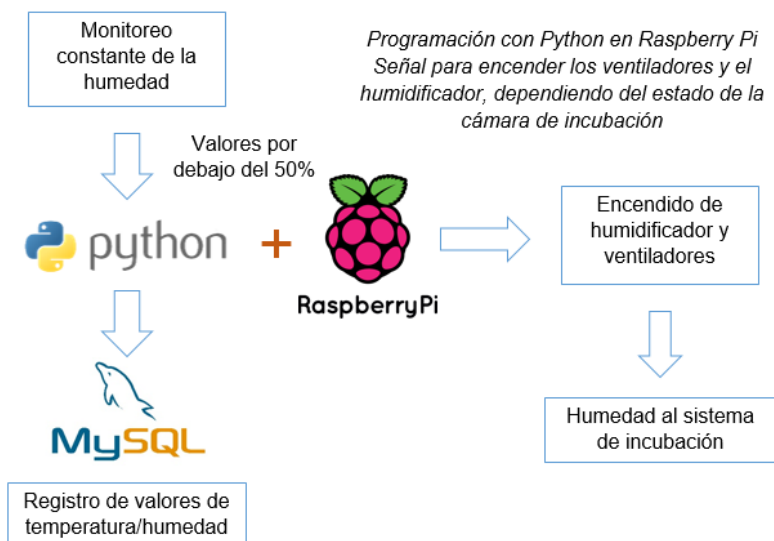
Monitoreo constante de la humedad

Programación con Python en Raspberry Pi Señal para encender los ventiladores y el humidificador, dependiendo del estado de la cámara de incubación

Valores por debajo del 50%

python

+

RaspberryPi

Encendido de humidificador y ventiladores

MySQL

Humedad al sistema de incubación

Registro de valores de temperatura/humedad